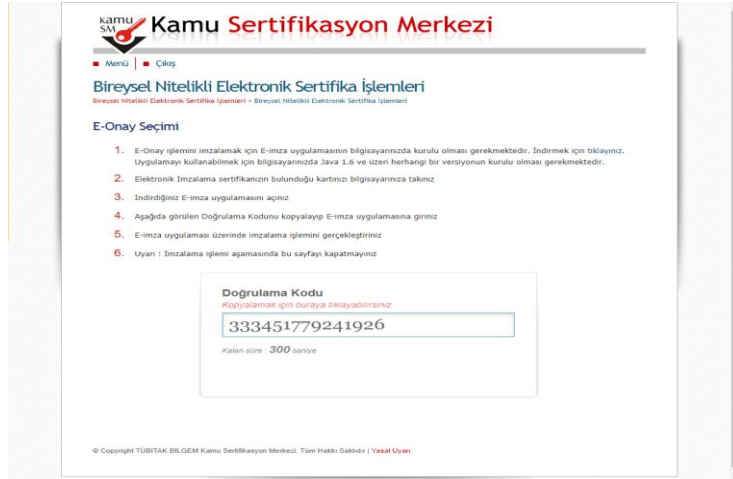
kamu SM Kamu Sertifikasyon Merkezi

Menü | Çıkış

Bireysel Nitelikli Elektronik Sertifika İşlemleri

Bireysel Nitelikli Elektronik Sertifika İşlemleri > Bireysel Nitelikli Elektronik Sertifika İşlemleri

E-Onay Seçimi

1. E-Onay işlemini imzalamak için E-imza uygulamasının bilgisayarınızda kurulu olması gerekmektedir. İndirmek için tıklayınız. Uygulamayı kullanabilmek için bilgisayarınızda Java 1.6 ve üzeri herhangi bir versiyonun kurulu olması gerekmektedir.

2. Elektronik İmzalama sertifikanızın bulunduğu kartınızı bilgisayarınıza takınız

3. İndirdiğiniz E-imza uygulamasını açınız

4. Aşağıda görülen Doğrulama Kodunu kopyalayıp E-imza uygulamasına giriniz

5. E-imza uygulaması üzerinde imzalama işlemini gerçekleştiriniz

6. Uyarı : İmzalama işlemi aşamasında bu sayfayı kapatmayınız

Doğrulama Kodu
Kopyalamak için buraya tıklayabilirsiniz
333451779241926
Kalan süre : 300 saniye

© Copyright TÜBİTAK BİLGEM Kamu Sertifikasyon Merkezi, Tüm Hakkı Saklıdır | Yasal Uyarı